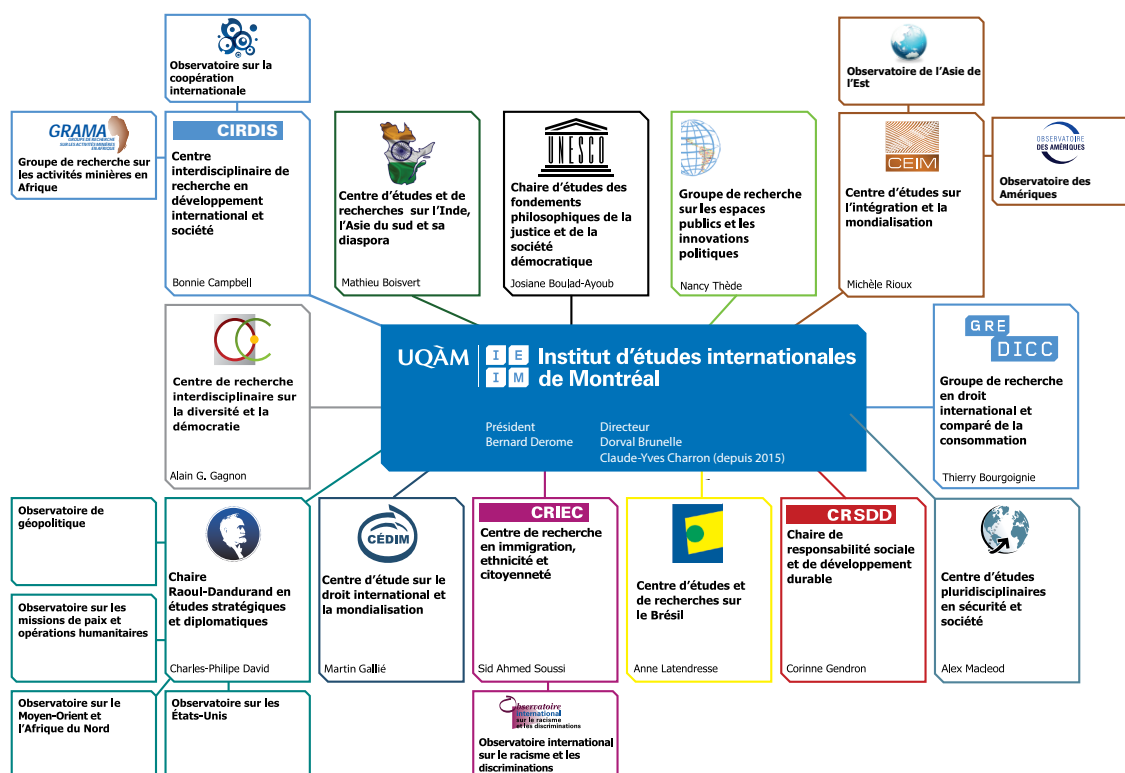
Observatoire sur la coopération internationale

GRAMA
GROUPE DE RECHERCHE SUR LES ACTIVITÉS MINIÈRES EN AFRIQUE

Groupe de recherche sur les activités minières en Afrique

CIRDIS

Centre interdisciplinaire de recherche en développement international et société

Bonnie Campbell

Centre d'études et de recherches sur l'Inde, l'Asie du sud et sa diaspora

Mathieu Boisvert

UNESCO

Chaire d'études des fondements philosophiques de la justice et de la société démocratique

Josiane Boulad-Ayoub

Groupe de recherche sur les espaces publics et les innovations politiques

Nancy Thède

Observatoire de l'Asie de l'Est

CEIM

Centre d'études sur l'intégration et la mondialisation

Michèle Rioux

OBSERVATOIRE DES AMÉRIQUES

Observatoire des Amériques

Centre de recherche interdisciplinaire sur la diversité et la démocratie

Alain G. Gagnon

UQÀM | IE IM Institut d'études internationales de Montréal

Président
Bernard Derome

Directeur
Dorval Brunelle
Claude-Yves Charron (depuis 2015)

GRE DICC

Groupe de recherche en droit international et comparé de la consommation

Thierry Bourgoignie

Observatoire de géopolitique

Observatoire sur les missions de paix et opérations humanitaires

Observatoire sur le Moyen-Orient et l'Afrique du Nord

Chaire Raoul-Dandurand en études stratégiques et diplomatiques

Charles-Philipe David

Observatoire sur les États-Unis

CÉDIM

Centre d'étude sur le droit international et la mondialisation

Martin Gallié

CRIEC

Centre de recherche en immigration, ethnicité et citoyenneté

Sid Ahmed Soussi

Observatoire international sur le racisme et les discriminations

Observatoire international sur le racisme et les discriminations

Centre d'études et de recherches sur le Brésil

Anne Latendresse

CRSDD

Chaire de responsabilité sociale et de développement durable

Corinne Gendron

Centre d'études pluridisciplinaires en sécurité et société

Alex Macleod